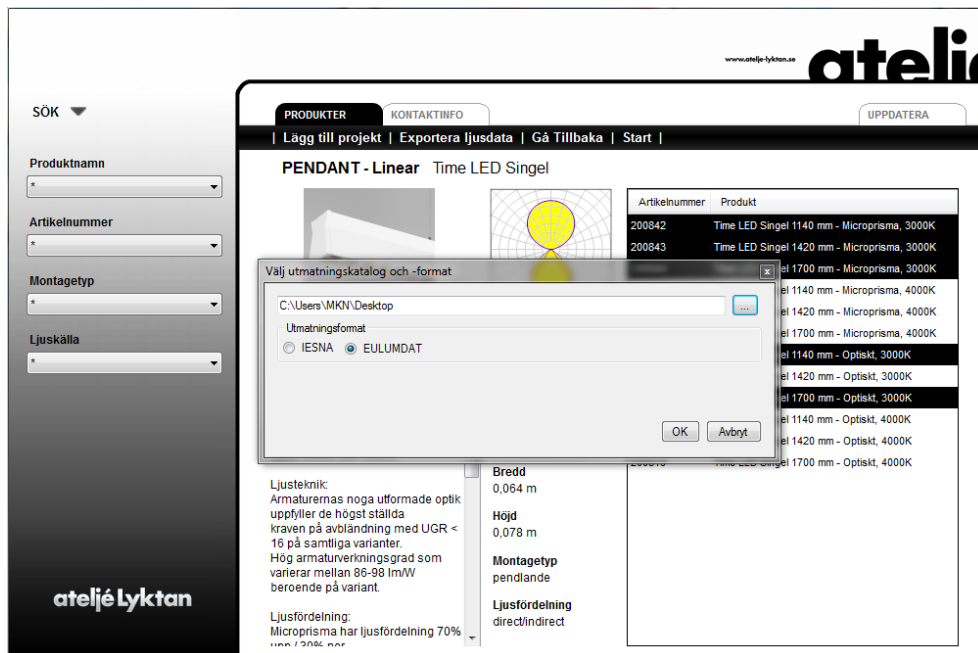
www.atelje-lyktan.se
atelj

SÖK

Produktnamn
*
Artikelnummer
*
Montagetyp
*
Ljuskälla
*

ateljé Lyktan

PRODUKTER KONTAKTINFO UPPDATERA

| Lägg till projekt | Exportera ljusdata | Gå Tillbaka | Start |

PENDANT - Linear Time LED Singel

| Artikelnummer | Produkt |
|---|---|
| 200842 | Time LED Singel 1140 mm - Microprisma, 3000K |
| 200843 | Time LED Singel 1420 mm - Microprisma, 3000K |
| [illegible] | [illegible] 1700 mm - Microprisma, 3000K |
| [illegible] | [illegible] 1140 mm - Microprisma, 4000K |
| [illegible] | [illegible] 1420 mm - Microprisma, 4000K |
| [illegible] | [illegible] 1700 mm - Microprisma, 4000K |
| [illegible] | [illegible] 1140 mm - Optiskt, 3000K |
| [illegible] | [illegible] 1420 mm - Optiskt, 3000K |
| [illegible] | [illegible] 1700 mm - Optiskt, 3000K |
| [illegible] | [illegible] 1140 mm - Optiskt, 4000K |
| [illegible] | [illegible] 1420 mm - Optiskt, 4000K |
| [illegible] | Time LED Singel 1700 mm - Optiskt, 4000K |

Välj utmatningskatalog och -format
C:\Users\MKN\Desktop
...
Utmatningsformat
IESNA EULUMDAT
OK Avbryt

Ljusteknik:
Armaturernas noga utformade optik uppfyller de högst ställda kraven på avbländning med UGR < 16 på samtliga varianter.
Hög armaturverkningsgrad som varierar mellan 86-98 lm/W beroende på variant.

Ljusfördelning:
Microprisma har ljusfördelning 70% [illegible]

Bredd
0,064 m
Höjd
0,078 m
Montagetyp
pendlande
Ljusfördelning
direct/indirect